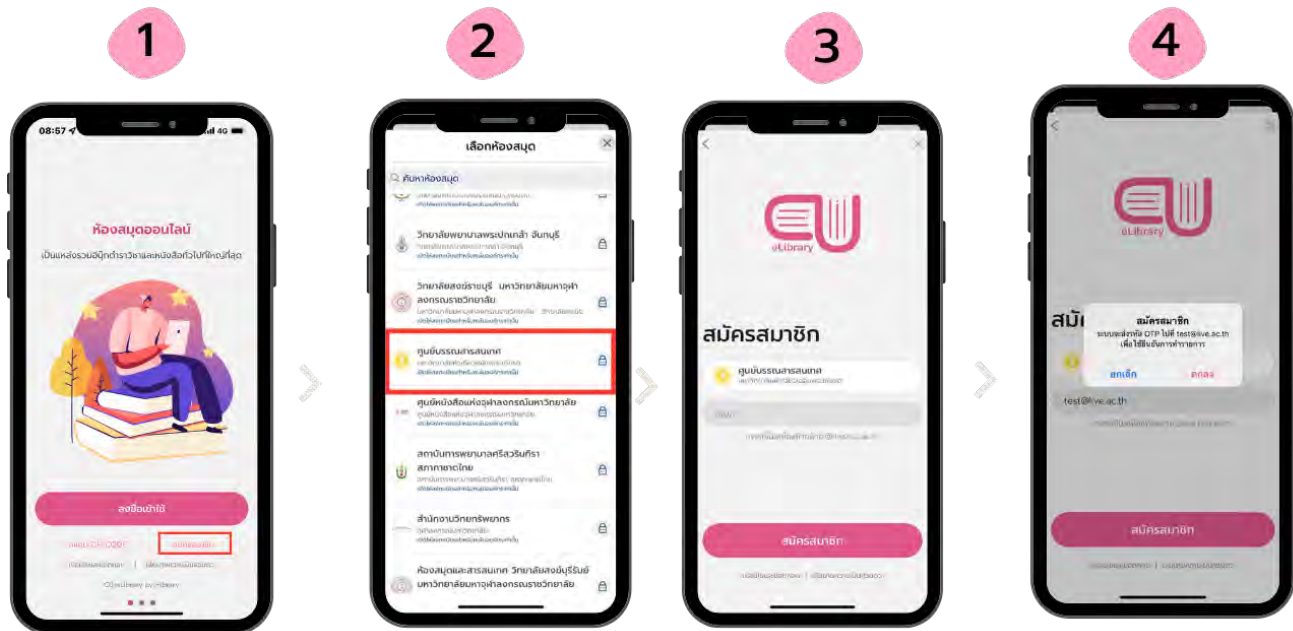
1

08:57 4G

ห้องสมุดออนไลน์

เป็นแหล่งรวมอีบุ๊กตำราวิชาและหนังสือทั่วไปที่ใหญ่ที่สุด

ลงชื่อเข้าใช้

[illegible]

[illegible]

2

เลือกห้องสมุด

ค้นหาห้องสมุด

วิทยาลัยพยาบาลพระปกเกล้า จันทบุรี

วิทยาลัยสงฆ์ราชบุรี มหาวิทยาลัยมหาจุฬาลงกรณราชวิทยาลัย

ศูนย์บรรณสารสนเทศ

ศูนย์หนังสือแห่งจุฬาลงกรณ์มหาวิทยาลัย

สถาบันการพยาบาลศรีสวรินทิรา สภากาชาดไทย

สำนักงานวิทยทรัพยากร

ห้องสมุดและสารสนเทศ วิทยาลัยสงฆ์บุรีรัมย์ มหาวิทยาลัยมหาจุฬาลงกรณราชวิทยาลัย

3

eLibrary

สมัครสมาชิก

ศูนย์บรรณสารสนเทศ

สมัครสมาชิก

4

eLibrary

สมั

สมัครสมาชิก

ระบบจะส่งรหัส OTP ไปที่ test@ve.ac.th เพื่อใช้ยืนยันการทำรายการ

ยกเลิก

ตกลง

test@ve.ac.th

สมัครสมาชิก